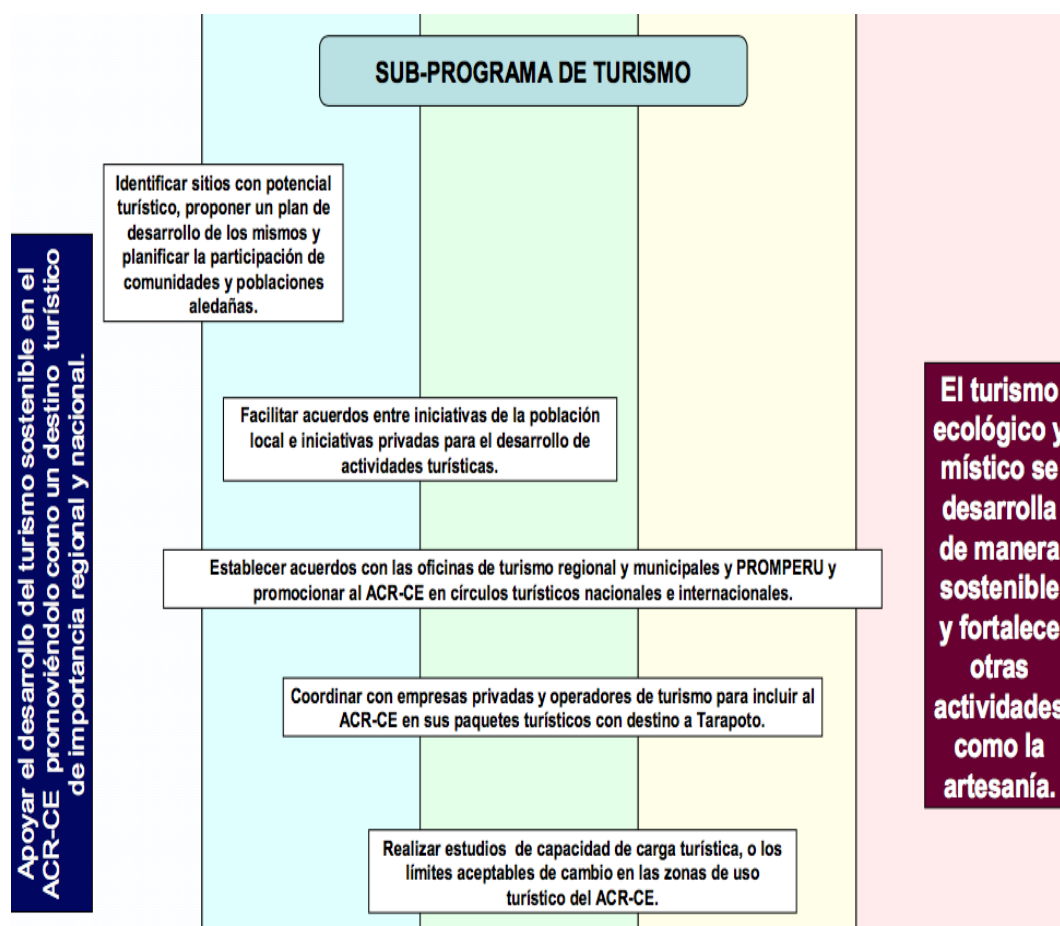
SUB-PROGRAMA DE TURISMO

Apoyar el desarrollo del turismo sostenible en el ACR-CE promoviéndolo como un destino turístico de importancia regional y nacional.

Identificar sitios con potencial turístico, proponer un plan de desarrollo de los mismos y planificar la participación de comunidades y poblaciones aledañas.

Facilitar acuerdos entre iniciativas de la población local e iniciativas privadas para el desarrollo de actividades turísticas.

Establecer acuerdos con las oficinas de turismo regional y municipales y PROMPERU y promocionar al ACR-CE en círculos turísticos nacionales e internacionales.

Coordinar con empresas privadas y operadores de turismo para incluir al ACR-CE en sus paquetes turísticos con destino a Tarapoto.

Realizar estudios de capacidad de carga turística, o los límites aceptables de cambio en las zonas de uso turístico del ACR-CE.

El turismo ecológico y místico se desarrolla de manera sostenible y fortalece otras actividades como la artesanía.